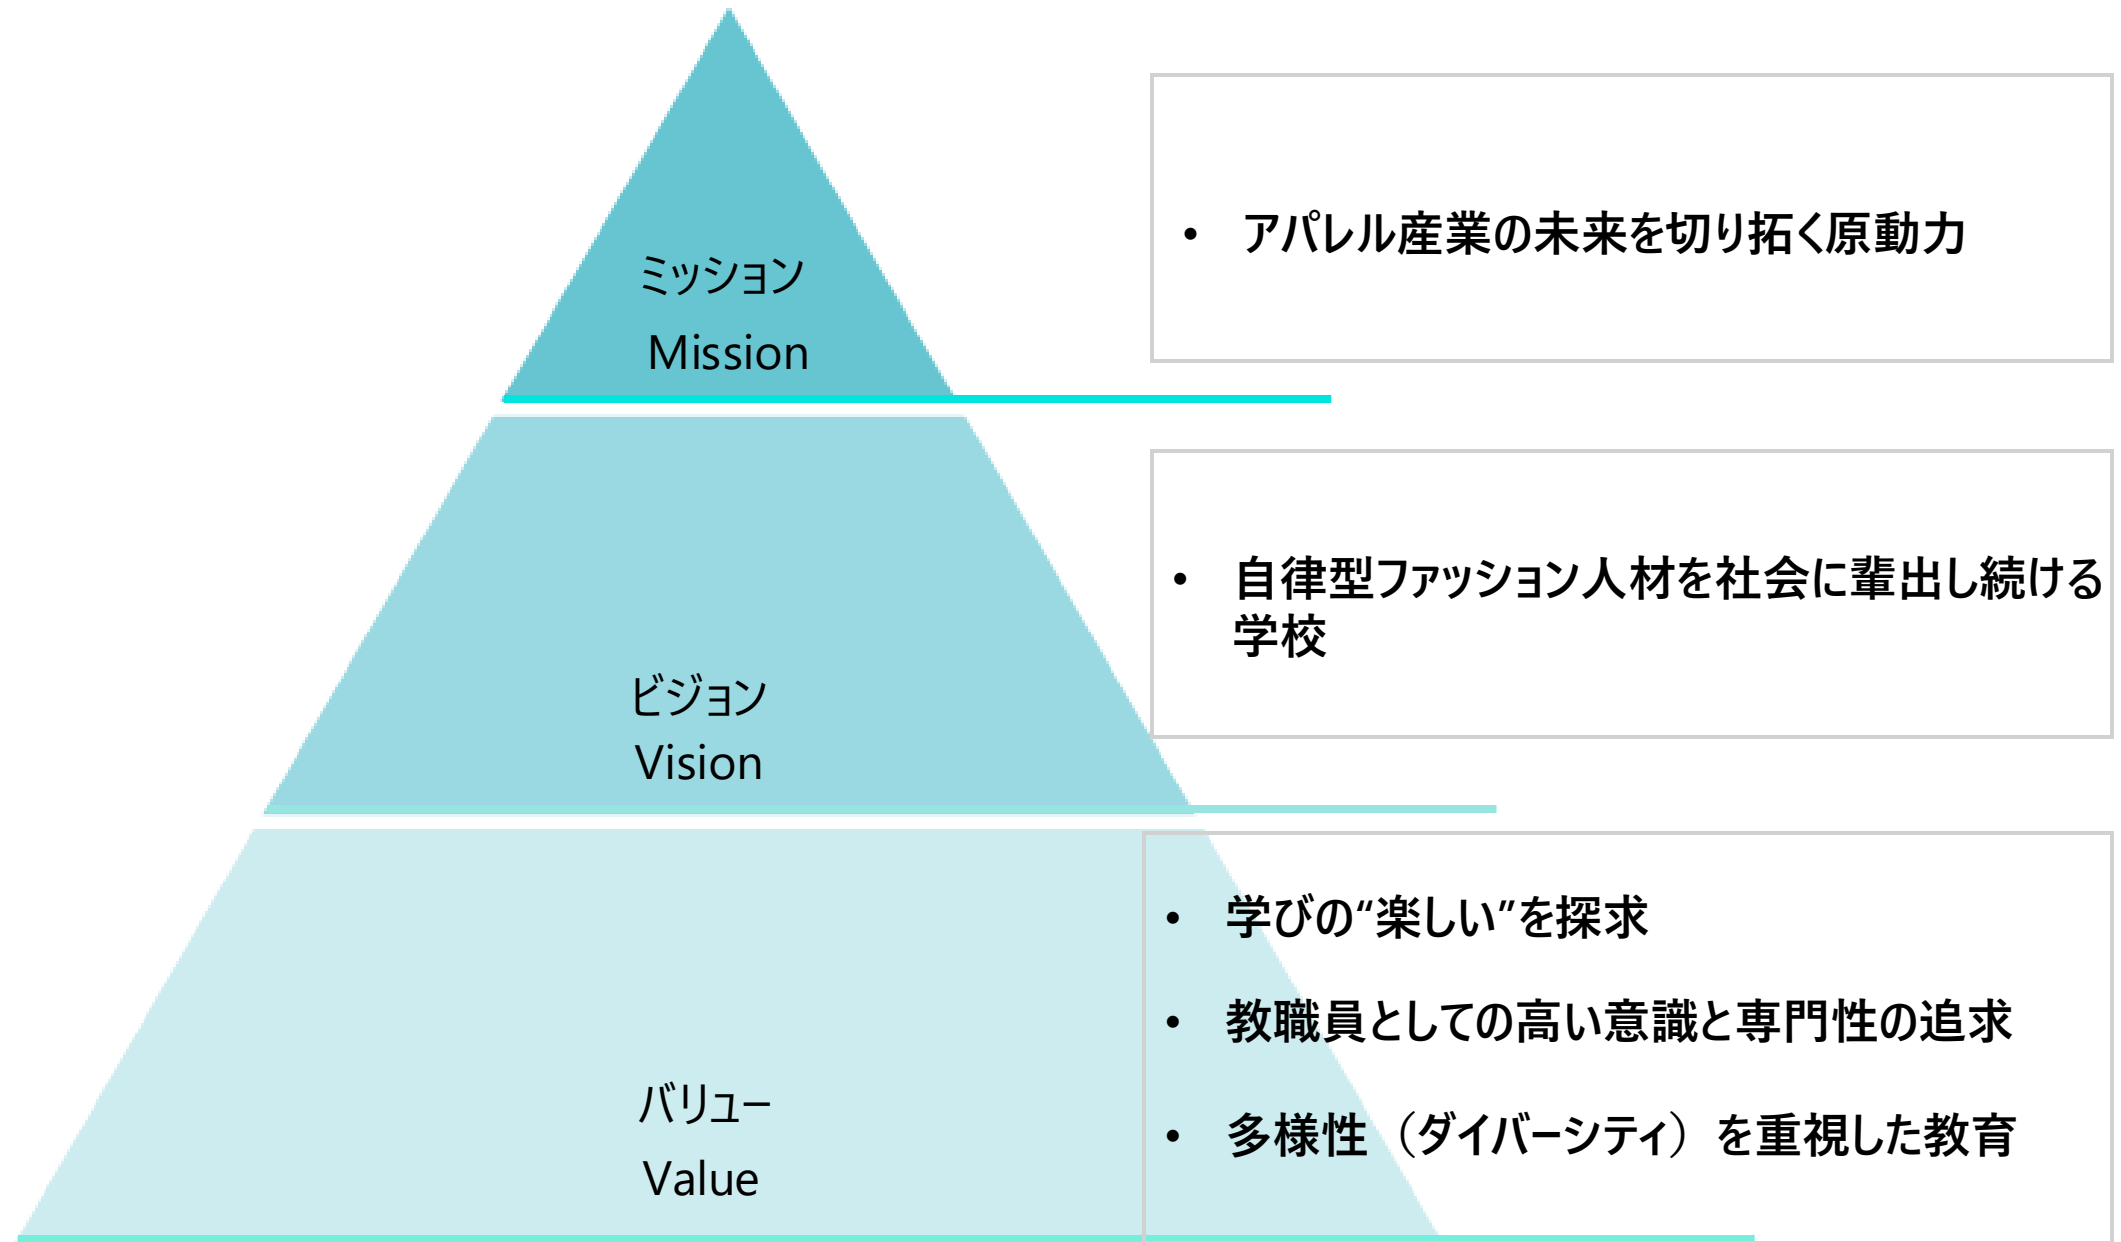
ミッション
Mission

• アパレル産業の未来を切り拓く原動力

ビジョン
Vision

• 自律型ファッション人材を社会に輩出し続ける学校

バリュー
Value

• 学びの“楽しい”を探求

• 教職員としての高い意識と専門性の追求

• 多様性（ダイバーシティ）を重視した教育